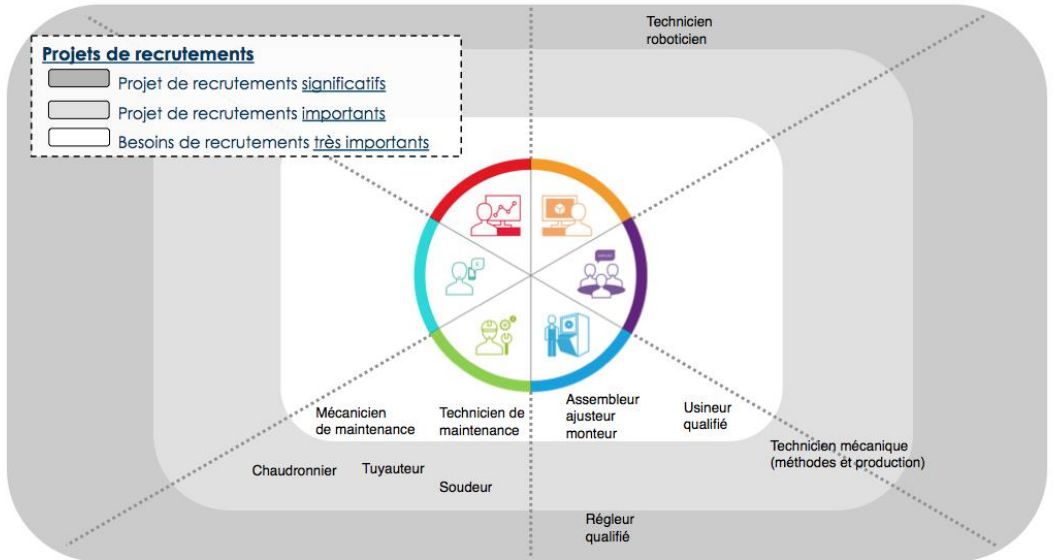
Projets de recrutements
Projet de recrutements significatifs
Projet de recrutements importants
Besoins de recrutements très importants

Technicien roboticien

Mécanicien de maintenance

Technicien de maintenance

Assembleur ajusteur monteur

Usineur qualifié

Technicien mécanique (méthodes et production)

Chaudronnier

Tuyauteur

Soudeur

Régleur qualifié